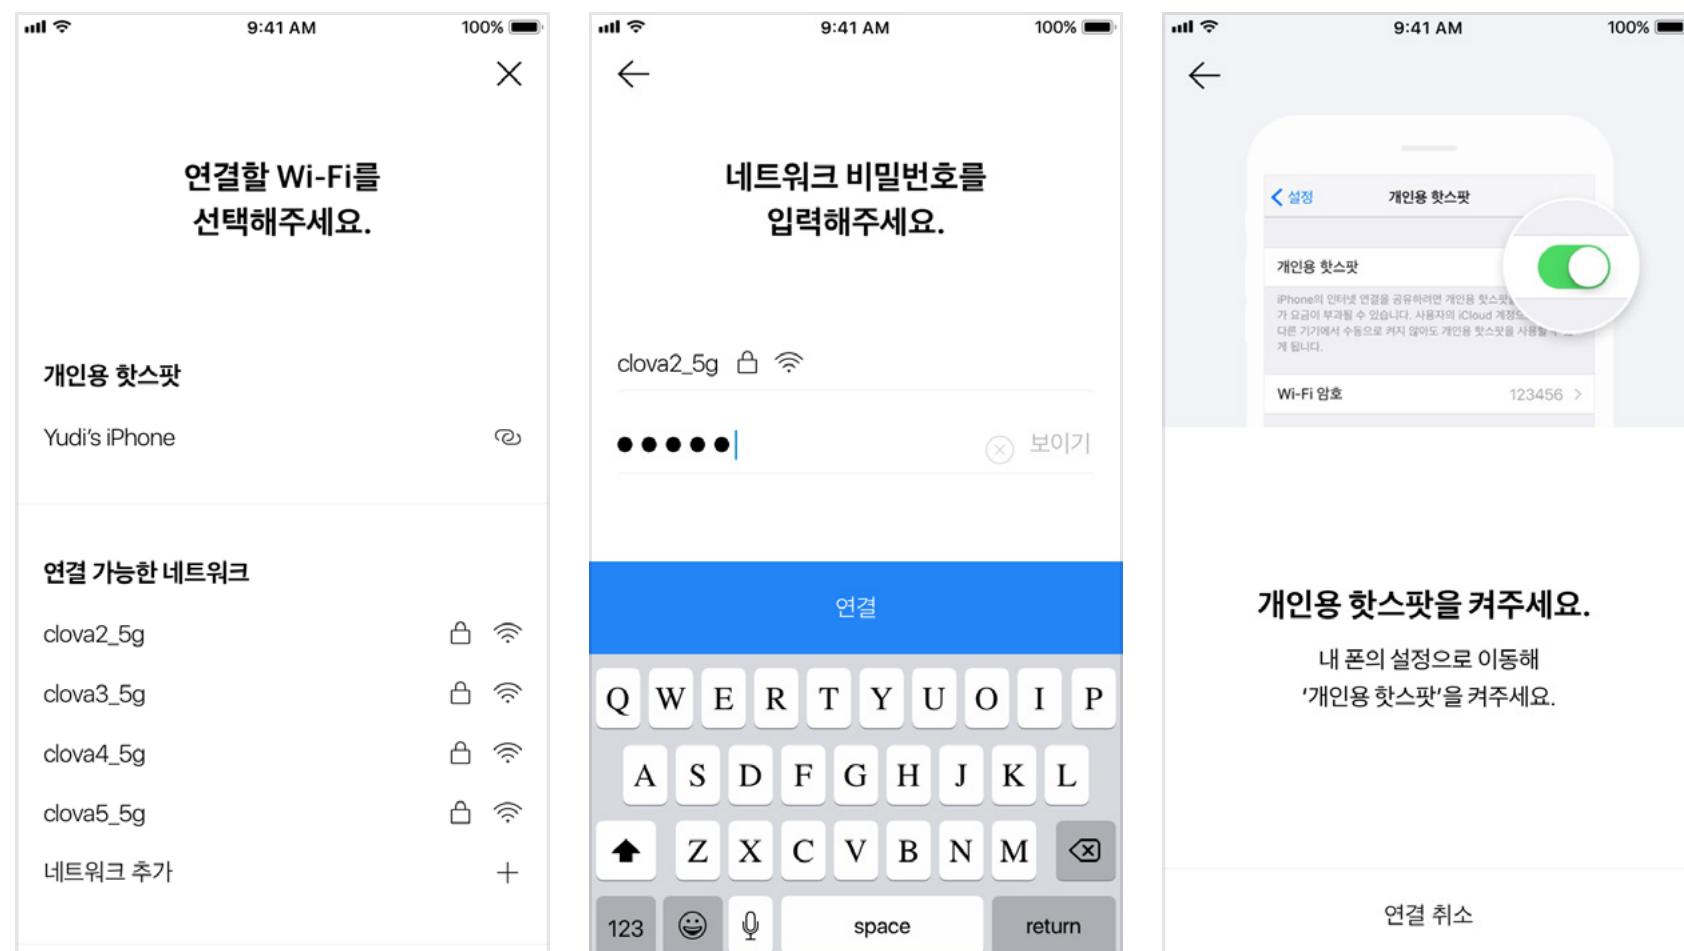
9:41 AM
100%

연결할 Wi-Fi를 선택해주세요.

개인용 핫스팟

Yudi's iPhone

연결 가능한 네트워크

clova2_5g

clova3_5g

clova4_5g

clova5_5g

네트워크 추가

9:41 AM
100%

네트워크 비밀번호를 입력해주세요.

clova2_5g

●●●●●

보이기

연결

Q W E R T Y U O I P

A S D F G H J K L

Z X C V B N M

123

space

return

9:41 AM
100%

설정

개인용 핫스팟

개인용 핫스팟

iPhone의 인터넷 연결을 공유하려면 개인용 핫스팟 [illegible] 가 요금이 부과될 수 있습니다. 사용자의 iCloud 계정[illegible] 다른 기기에서 수동으로 켜지 않아도 개인용 핫스팟을 사용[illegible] 게 됩니다.

Wi-Fi 암호
123456

개인용 핫스팟을 켜주세요.

내 폰의 설정으로 이동해 '개인용 핫스팟'을 켜주세요.

연결 취소